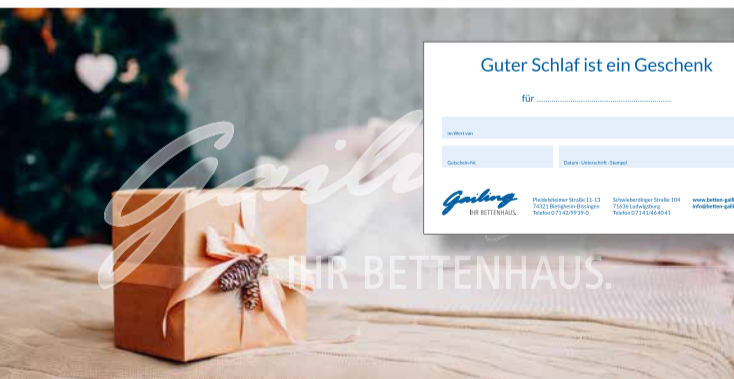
Guter Schlaf ist ein Geschenk

für ..............................................

im Wert von

Gutscheinnr.

Datum · Unterschrift · Stempel

Gailing
IHR BETTENHAUS.

Pleidelsheimer Straße 11-13
74321 Bietigheim-Bissingen
Telefon 07142/9939-0

Schwieberdinger Straße 104
71636 Ludwigsburg
Telefon 07141/464041

www.betten-gail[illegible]
info@betten-gail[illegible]

Gailing
IHR BETTENHAUS.